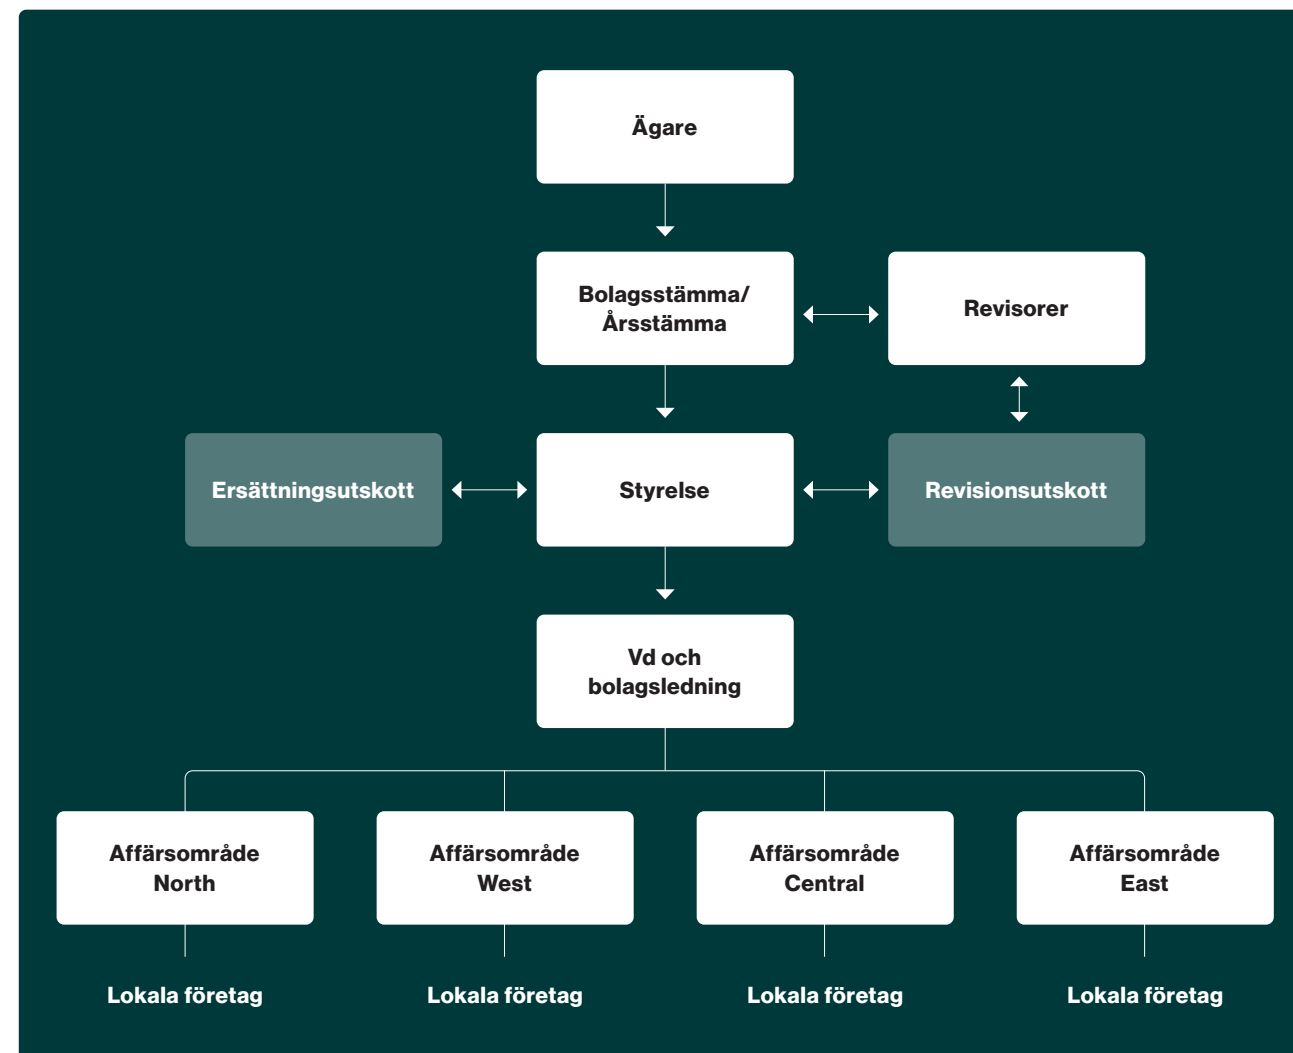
Ägare

Bolagsstämma/
Årsstämma

Revisorer

Ersättningsutskott

Styrelse

Revisionsutskott

Vd och
bolagsledning

Affärsområde
North

Affärsområde
West

Affärsområde
Central

Affärsområde
East

Lokala företag

Lokala företag

Lokala företag

Lokala företag